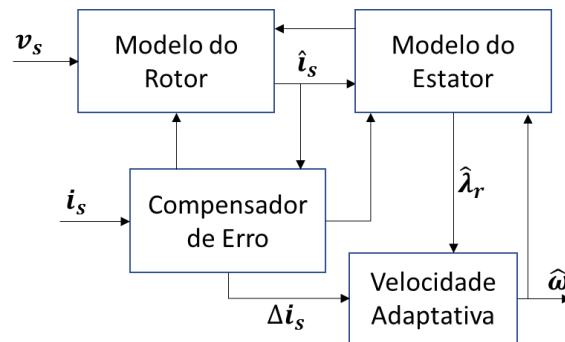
$\boldsymbol{v_s}$

Modelo do Rotor

$\boldsymbol{\hat{i}_s}$

Modelo do Estator

$\boldsymbol{i_s}$

Compensador de Erro

$\boldsymbol{\hat{\lambda}_r}$

Velocidade Adaptativa

$\boldsymbol{\hat{\omega}}$

$\Delta\boldsymbol{i_s}$